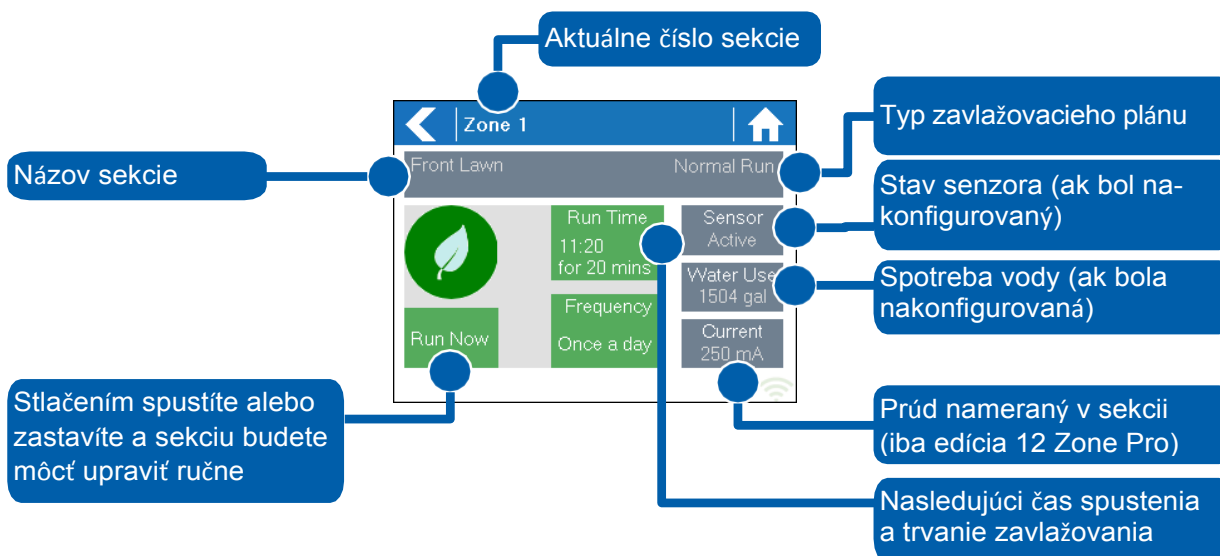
Aktuálne číslo sekcie

Zone 1

Typ zavlažovacieho plánu

Názov sekcie

Front Lawn

Normal Run

Stav senzora (ak bol nakonfigurovaný)

Run Time
11:20
for 20 mins

Sensor
Active

Water Use
1504 gal

Spotreba vody (ak bola nakonfigurovaná)

Frequency
Once a day

Run Now

Current
250 mA

Stlačením spustíte alebo zastavíte a sekciu budete môcť upraviť ručne

Prúd nameraný v sekcii (iba edícia 12 Zone Pro)

Nasledujúci čas spustenia a trvanie zavlažovania